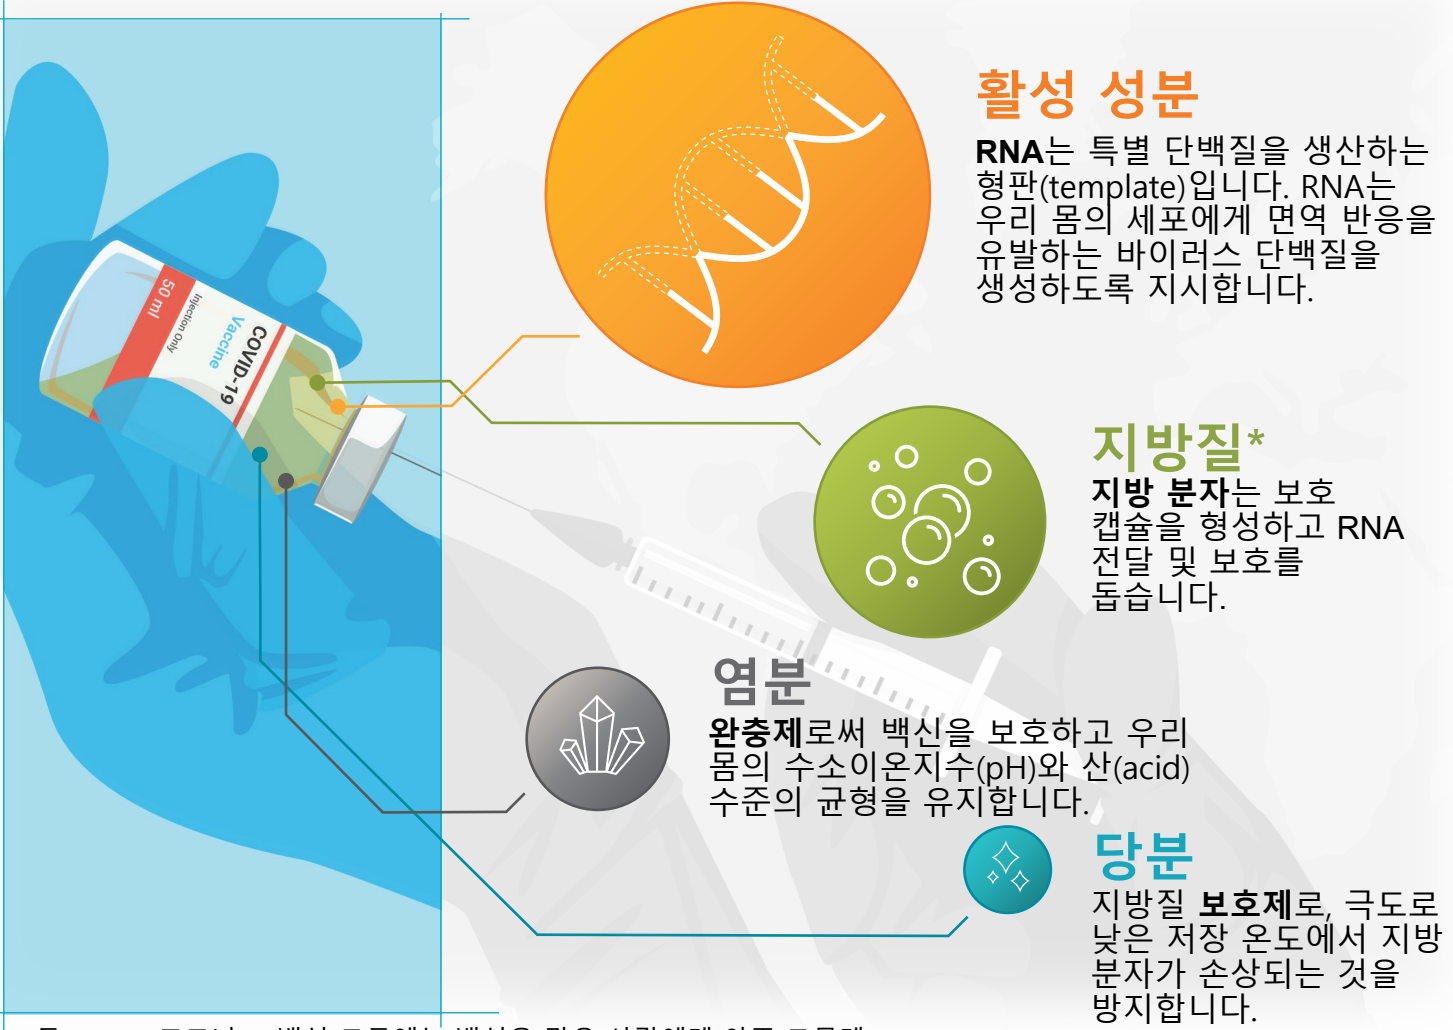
50 ml
Injection Only
Vaccine
COVID-19

활성 성분
RNA는 특별 단백질을 생산하는 형판(template)입니다. RNA는 우리 몸의 세포에게 면역 반응을 유발하는 바이러스 단백질을 생성하도록 지시합니다.

지방질*
지방 분자는 보호 캡슐을 형성하고 RNA 전달 및 보호를 돕습니다.

염분
완충제로써 백신을 보호하고 우리 몸의 수소이온지수(pH)와 산(acid) 수준의 균형을 유지합니다.

당분
지방질 보호제로, 극도로 낮은 저장 온도에서 지방 분자가 손상되는 것을 방지합니다.

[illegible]